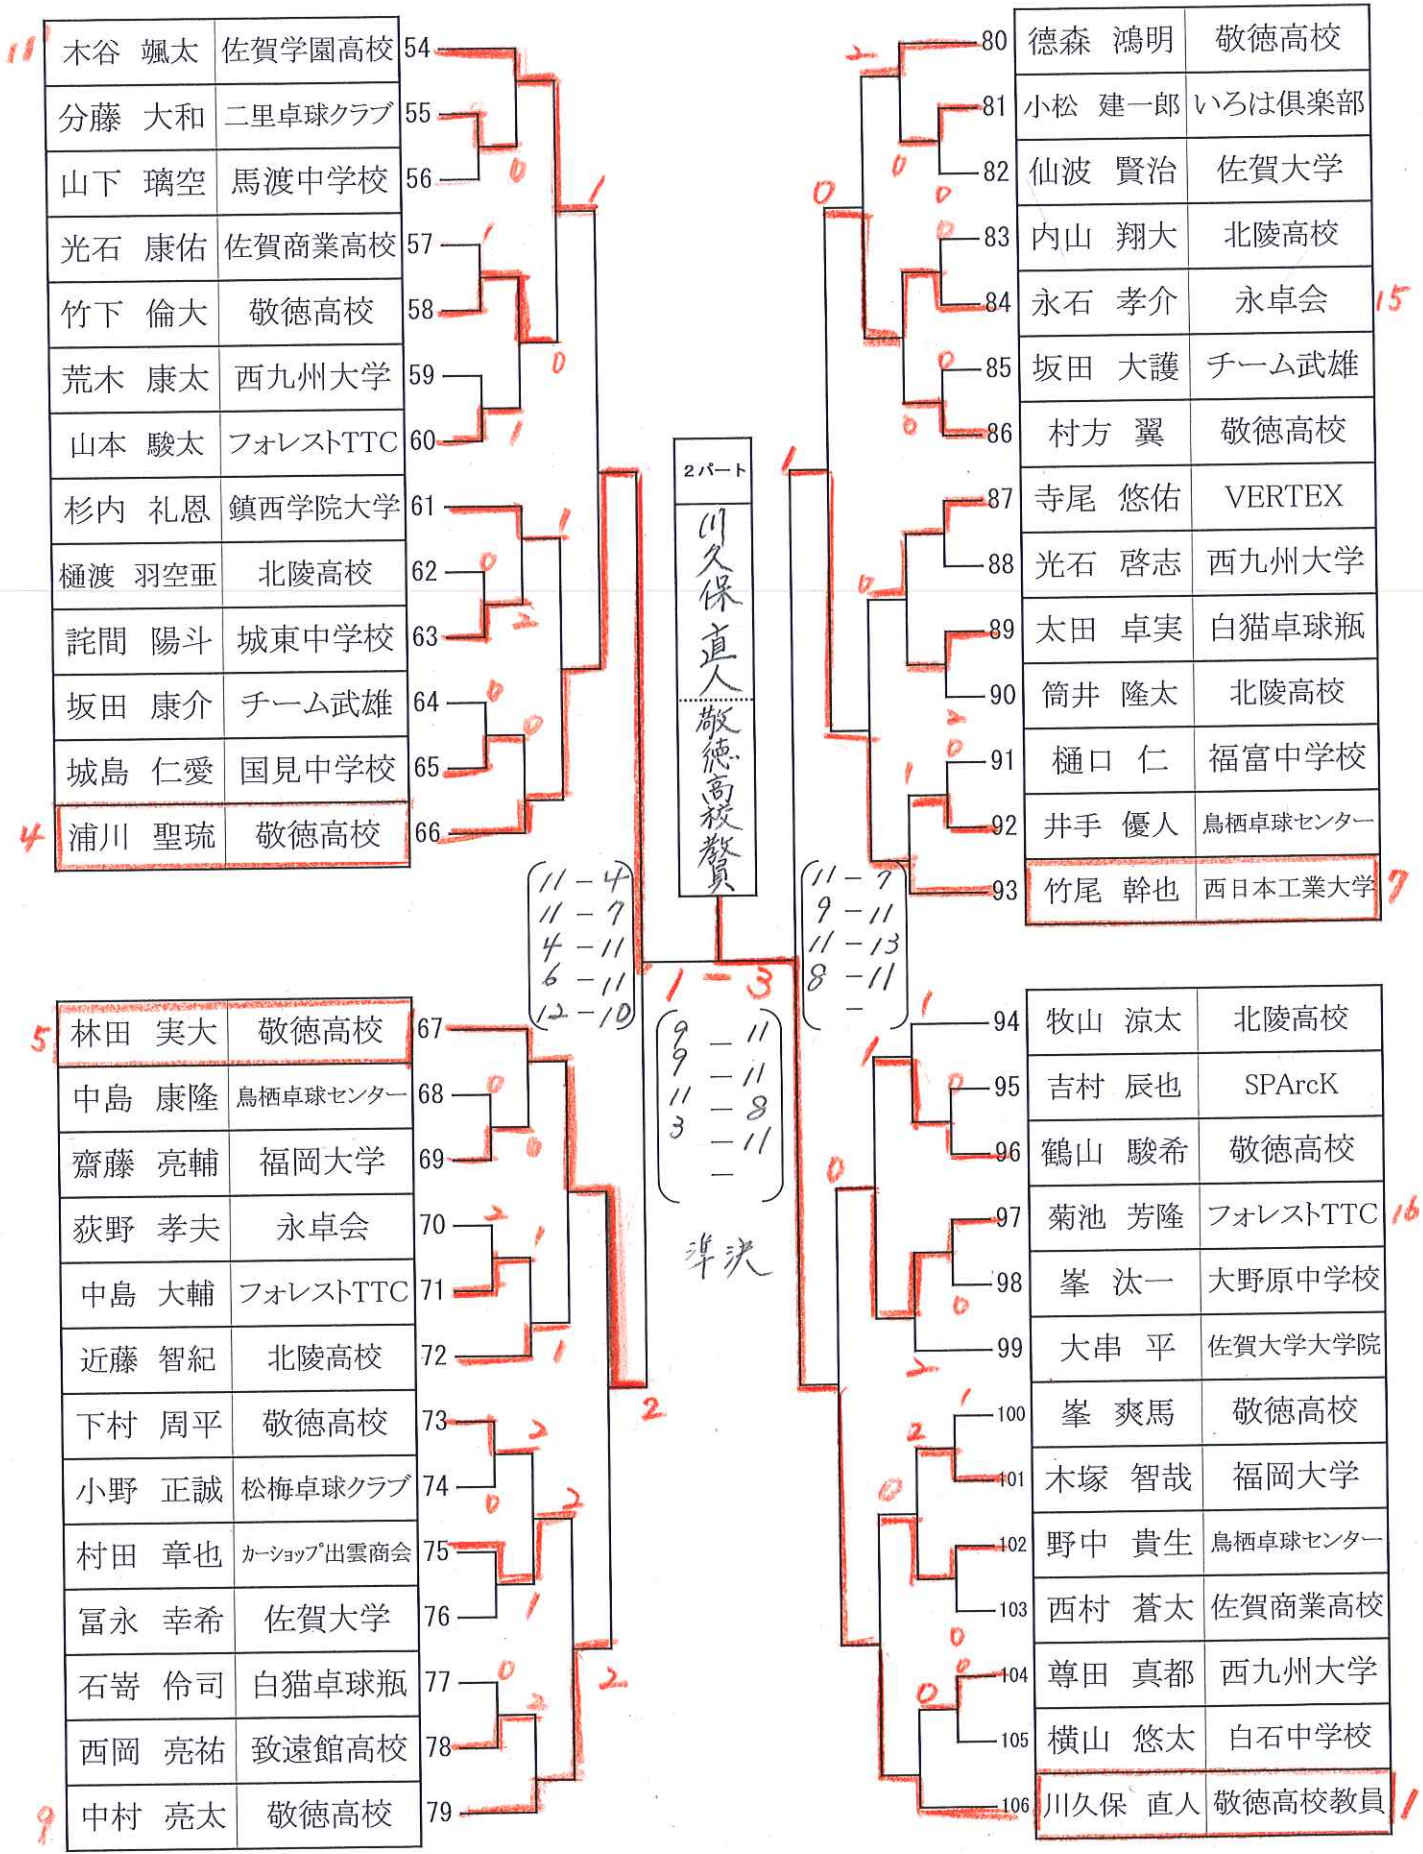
2パート

川久保 直人
敬徳高校教員

| | 名前 | 所属 | 番号 |
|---|---|---|---|
| 11 | 木谷 颯太 | 佐賀学園高校 | 54 |
| | 分藤 大和 | 二里卓球クラブ | 55 |
| | 山下 璃空 | 馬渡中学校 | 56 |
| | 光石 康佑 | 佐賀商業高校 | 57 |
| | 竹下 倫大 | 敬徳高校 | 58 |
| | 荒木 康太 | 西九州大学 | 59 |
| | 山本 駿太 | フォレストTTC | 60 |
| | 杉内 礼恩 | 鎮西学院大学 | 61 |
| | 樋渡 羽空亜 | 北陵高校 | 62 |
| | 詫間 陽斗 | 城東中学校 | 63 |
| | 坂田 康介 | チーム武雄 | 64 |
| | 城島 仁愛 | 国見中学校 | 65 |
| 4 | 浦川 聖琉 | 敬徳高校 | 66 |

| 番号 | 名前 | 所属 | |
|---|---|---|---|
| 80 | 徳森 鴻明 | 敬徳高校 | |
| 81 | 小松 建一郎 | いろは倶楽部 | |
| 82 | 仙波 賢治 | 佐賀大学 | |
| 83 | 内山 翔大 | 北陵高校 | |
| 84 | 永石 孝介 | 永卓会 | 15 |
| 85 | 坂田 大護 | チーム武雄 | |
| 86 | 村方 翼 | 敬徳高校 | |
| 87 | 寺尾 悠佑 | VERTEX | |
| 88 | 光石 啓志 | 西九州大学 | |
| 89 | 太田 卓実 | 白猫卓球瓶 | |
| 90 | 筒井 隆太 | 北陵高校 | |
| 91 | 樋口 仁 | 福富中学校 | |
| 92 | 井手 優人 | 鳥栖卓球センター | |
| 93 | 竹尾 幹也 | 西日本工業大学 | 7 |

11 − 4
11 − 7
4 − 11
6 − 11
12 − 10

11 − 7
9 − 11
11 − 13
8 − 11
−

1 − 3

9 − 11
9 − 11
11 − 8
3 − 11
−

準決

| | 名前 | 所属 | 番号 |
|---|---|---|---|
| 5 | 林田 実大 | 敬徳高校 | 67 |
| | 中島 康隆 | 鳥栖卓球センター | 68 |
| | 齋藤 亮輔 | 福岡大学 | 69 |
| | 荻野 孝夫 | 永卓会 | 70 |
| | 中島 大輔 | フォレストTTC | 71 |
| | 近藤 智紀 | 北陵高校 | 72 |
| | 下村 周平 | 敬徳高校 | 73 |
| | 小野 正誠 | 松梅卓球クラブ | 74 |
| | 村田 章也 | カーショップ出雲商会 | 75 |
| | 冨永 幸希 | 佐賀大学 | 76 |
| | 石嵜 伶司 | 白猫卓球瓶 | 77 |
| | 西岡 亮祐 | 致遠館高校 | 78 |
| 9 | 中村 亮太 | 敬徳高校 | 79 |

| 番号 | 名前 | 所属 | |
|---|---|---|---|
| 94 | 牧山 涼太 | 北陵高校 | |
| 95 | 吉村 辰也 | SPArcK | |
| 96 | 鶴山 駿希 | 敬徳高校 | |
| 97 | 菊池 芳隆 | フォレストTTC | 16 |
| 98 | 峯 汰一 | 大野原中学校 | |
| 99 | 大串 平 | 佐賀大学大学院 | |
| 100 | 峯 爽馬 | 敬徳高校 | |
| 101 | 木塚 智哉 | 福岡大学 | |
| 102 | 野中 貴生 | 鳥栖卓球センター | |
| 103 | 西村 蒼太 | 佐賀商業高校 | |
| 104 | 尊田 真都 | 西九州大学 | |
| 105 | 横山 悠太 | 白石中学校 | |
| 106 | 川久保 直人 | 敬徳高校教員 | 1 |